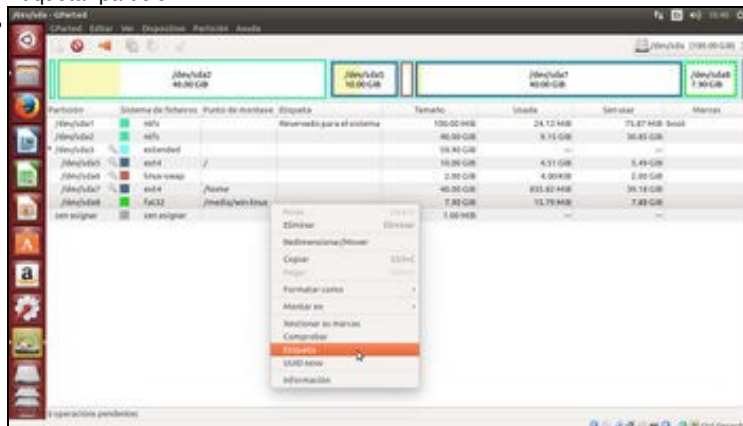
/dev/sda - GParted
GParted Editar Ver Dispositivo Partición Ayuda
/dev/sda (100.00 GiB)
/dev/sda2
40.00 GiB
/dev/sda5
10.00 GiB
/dev/sda7
40.00 GiB
/dev/sda8
7.90 GiB

| Partición | Sistema de ficheros | Punto de montaje | Etiqueta | Tamaño | Usado | Sin usar | Marcas |
|---|---|---|---|---|---|---|---|
| /dev/sda1 | ntfs | | Reservado para el sistema | 100.00 MiB | 24.13 MiB | 75.87 MiB | boot |
| /dev/sda2 | ntfs | | | 40.00 GiB | 9.15 GiB | 30.85 GiB | |
| /dev/sda3 | extended | | | 59.90 GiB | --- | --- | |
| /dev/sda5 | ext4 | / | | 10.00 GiB | 4.51 GiB | 5.49 GiB | |
| /dev/sda6 | linux-swap | | | 2.00 GiB | 4.00 KiB | 2.00 GiB | |
| /dev/sda7 | ext4 | /home | | 40.00 GiB | 831.82 MiB | 39.18 GiB | |
| /dev/sda8 | fat32 | /media/win-linux | | 7.90 GiB | 15.79 MiB | 7.88 GiB | |
| sin asignar | sin asignar | | | 1.00 MiB | --- | --- | |

Nueva
Eliminar
Redimensionar/Mover
Copiar
Pegar
Formatear como
Montar en
Gestionar las marcas
Comprobar
Etiqueta
UUID nuevo
Información

0 operaciones pendientes